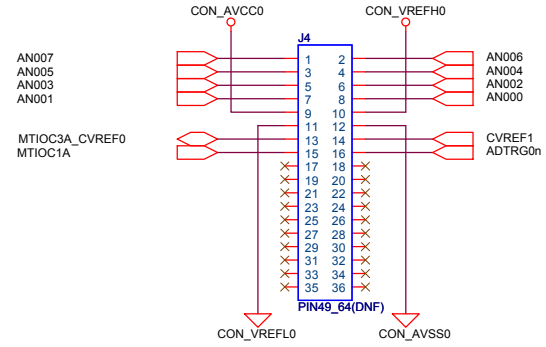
CON_AVCC0
CON_VREFH0
J4
AN007
AN005
AN003
AN001
1 2
3 4
5 6
7 8
9 10
11 12
13 14
15 16
17 18
19 20
21 22
23 24
25 26
27 28
29 30
31 32
33 34
35 36
AN006
AN004
AN002
AN000
MTIOC3A_CVREF0
MTIOC1A
CVREF1
ADTRG0n
PIN49_64(DNF)
CON_VREFL0
CON_AVSS0